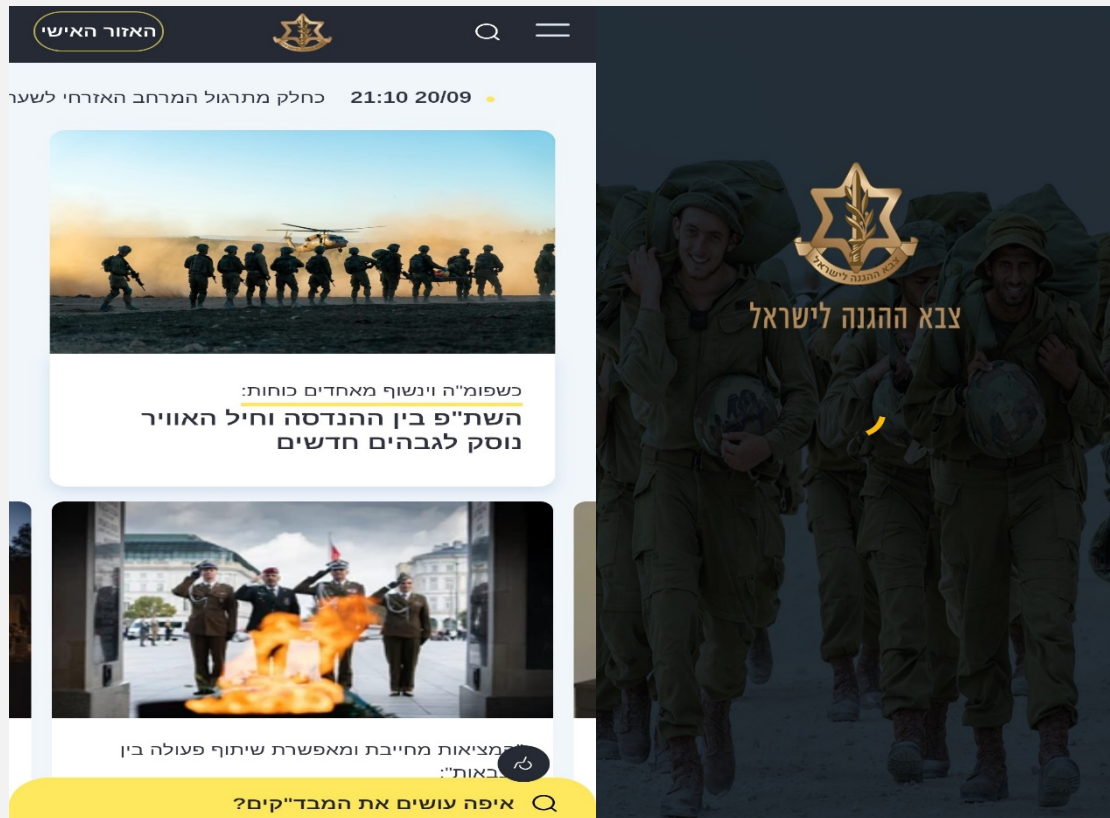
האזור האישי

20/09 21:10 כחלק מתרגול המרחב האזרחי לשער

כשפומ"ה וינשוף מאחדים כוחות:
השת"פ בין ההנדסה וחיל האוויר נוסק לגבהים חדשים

"המציאות מחייבת ומאפשרת שיתוף פעולה בין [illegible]באות":

איפה עושים את המבד"קים?

צבא ההגנה לישראל

צבא ההגנה לישראל